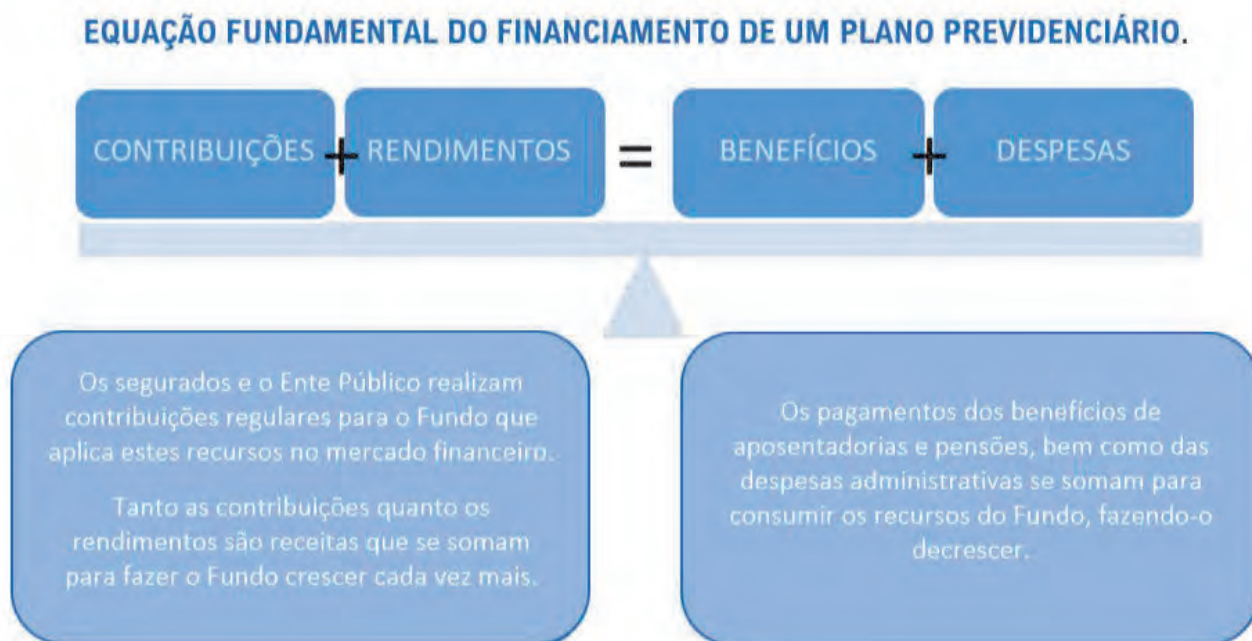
EQUAÇÃO FUNDAMENTAL DO FINANCIAMENTO DE UM PLANO PREVIDENCIÁRIO.

CONTRIBUIÇÕES + RENDIMENTOS = BENEFÍCIOS + DESPESAS

Os segurados e o Ente Público realizam contribuições regulares para o Fundo que aplica estes recursos no mercado financeiro.

Tanto as contribuições quanto os rendimentos são receitas que se somam para fazer o Fundo crescer cada vez mais.

Os pagamentos dos benefícios de aposentadorias e pensões, bem como das despesas administrativas se somam para consumir os recursos do Fundo, fazendo-o decrescer.